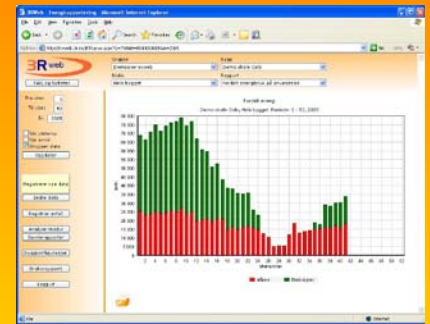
3RWeb - Energiopportering - Microsoft Internet Explorer

File Edit View Favorites Tools Help

Search Favorites

Address

Go Links

3R web

Tabel og funktioner

Energi

Elektricitet (kWh)

Enhed

Demo Dalby Data

Måler

Alle bygget

Rapport

Forbrug pr. uge

Fra uge

Til uge

Vis uddata

Vis ur

Opdater

Registrer nye data

Se data

Registrer aflæs

Analyse

Udskrift

Forbrug

Demo Dalby, Alle bygget Periode 1 - 52, 2005

kWh

Uge

80.000
75.000
70.000
65.000
60.000
55.000
50.000
45.000
40.000
35.000
30.000
25.000
20.000
15.000
10.000
5.000
0

2 4 6 8 10 12 14 16 18 20 22 24 26 28 30 32 34 36 38 40 42 44 46 48 50 52

Done

Internet